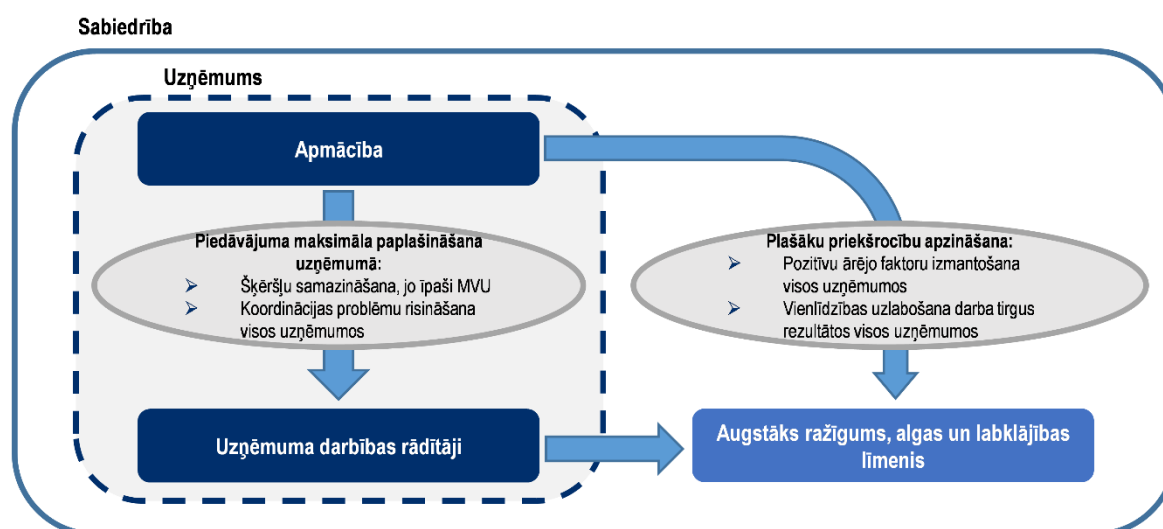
Sabiedrība

Uzņēmums

Apmācība

Piedāvājuma maksimāla paplašināšana uzņēmumā:
➢ Šķēršļu samazināšana, jo īpaši MVU
➢ Koordinācijas problēmu risināšana visos uzņēmumos

Plašāku priekšrocību apzināšana:
➢ Pozitīvu ārējo faktoru izmantošana visos uzņēmumos
➢ Vienlīdzības uzlabošana darba tirgus rezultātos visos uzņēmumos

Uzņēmuma darbības rādītāji

Augstāks ražīgums, algas un labklājības līmenis